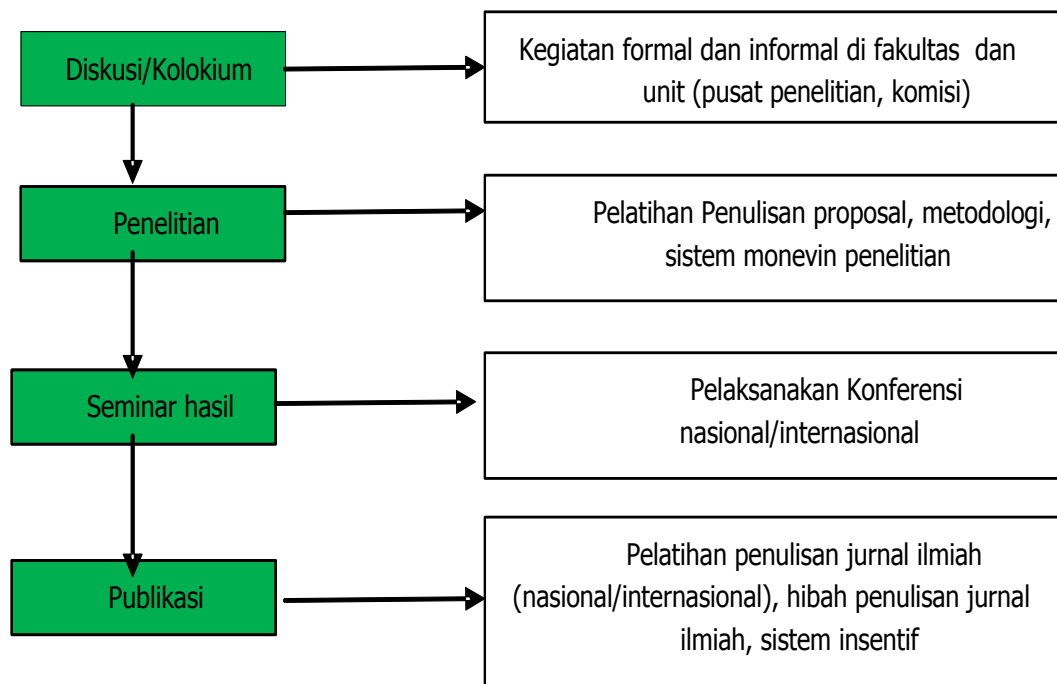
Diskusi/Kolokium

Kegiatan formal dan informal di fakultas dan unit (pusat penelitian, komisi)

Penelitian

Pelatihan Penulisan proposal, metodologi, sistem monevin penelitian

Seminar hasil

Pelaksanakan Konferensi nasional/internasional

Publikasi

Pelatihan penulisan jurnal ilmiah (nasional/internasional), hibah penulisan jurnal ilmiah, sistem insentif